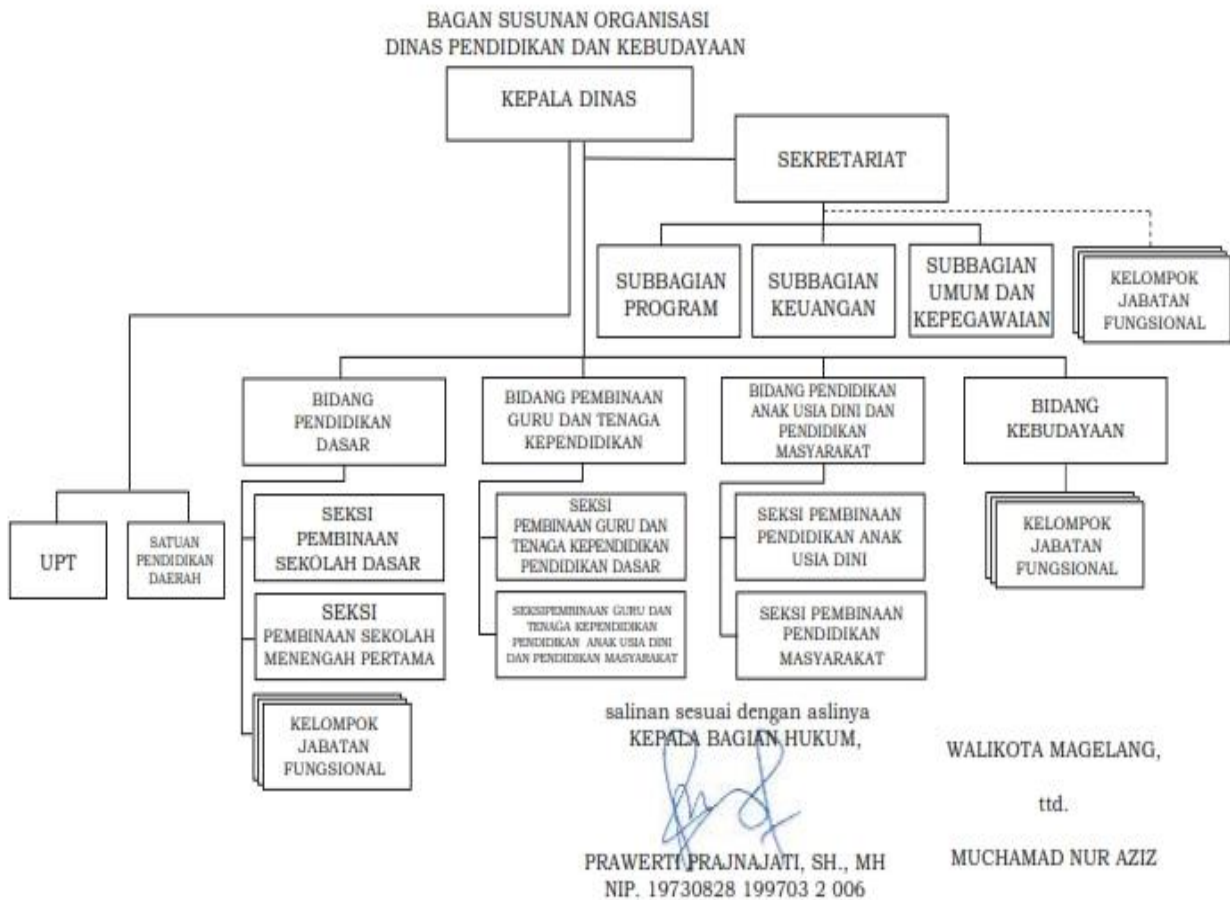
BAGAN SUSUNAN ORGANISASI
DINAS PENDIDIKAN DAN KEBUDAYAAN

KEPALA DINAS

SEKRETARIAT

SUBBAGIAN PROGRAM

SUBBAGIAN KEUANGAN

SUBBAGIAN UMUM DAN KEPEGAWAIAN

KELOMPOK JABATAN FUNGSIONAL

BIDANG PENDIDIKAN DASAR

BIDANG PEMBINAAN GURU DAN TENAGA KEPENDIDIKAN

BIDANG PENDIDIKAN ANAK USIA DINI DAN PENDIDIKAN MASYARAKAT

BIDANG KEBUDAYAAN

UPT

SATUAN PENDIDIKAN DAERAH

SEKSI PEMBINAAN SEKOLAH DASAR

SEKSI PEMBINAAN SEKOLAH MENENGAH PERTAMA

KELOMPOK JABATAN FUNGSIONAL

SEKSI PEMBINAAN GURU DAN TENAGA KEPENDIDIKAN PENDIDIKAN DASAR

SEKSIPEMBINAAN GURU DAN TENAGA KEPENDIDIKAN PENDIDIKAN ANAK USIA DINI DAN PENDIDIKAN MASYARAKAT

SEKSI PEMBINAAN PENDIDIKAN ANAK USIA DINI

SEKSI PEMBINAAN PENDIDIKAN MASYARAKAT

KELOMPOK JABATAN FUNGSIONAL

salinan sesuai dengan aslinya
KEPALA BAGIAN HUKUM,

PRAWERTI PRAJNAJATI, SH., MH
NIP. 19730828 199703 2 006

WALIKOTA MAGELANG,

ttd.

MUCHAMAD NUR AZIZ